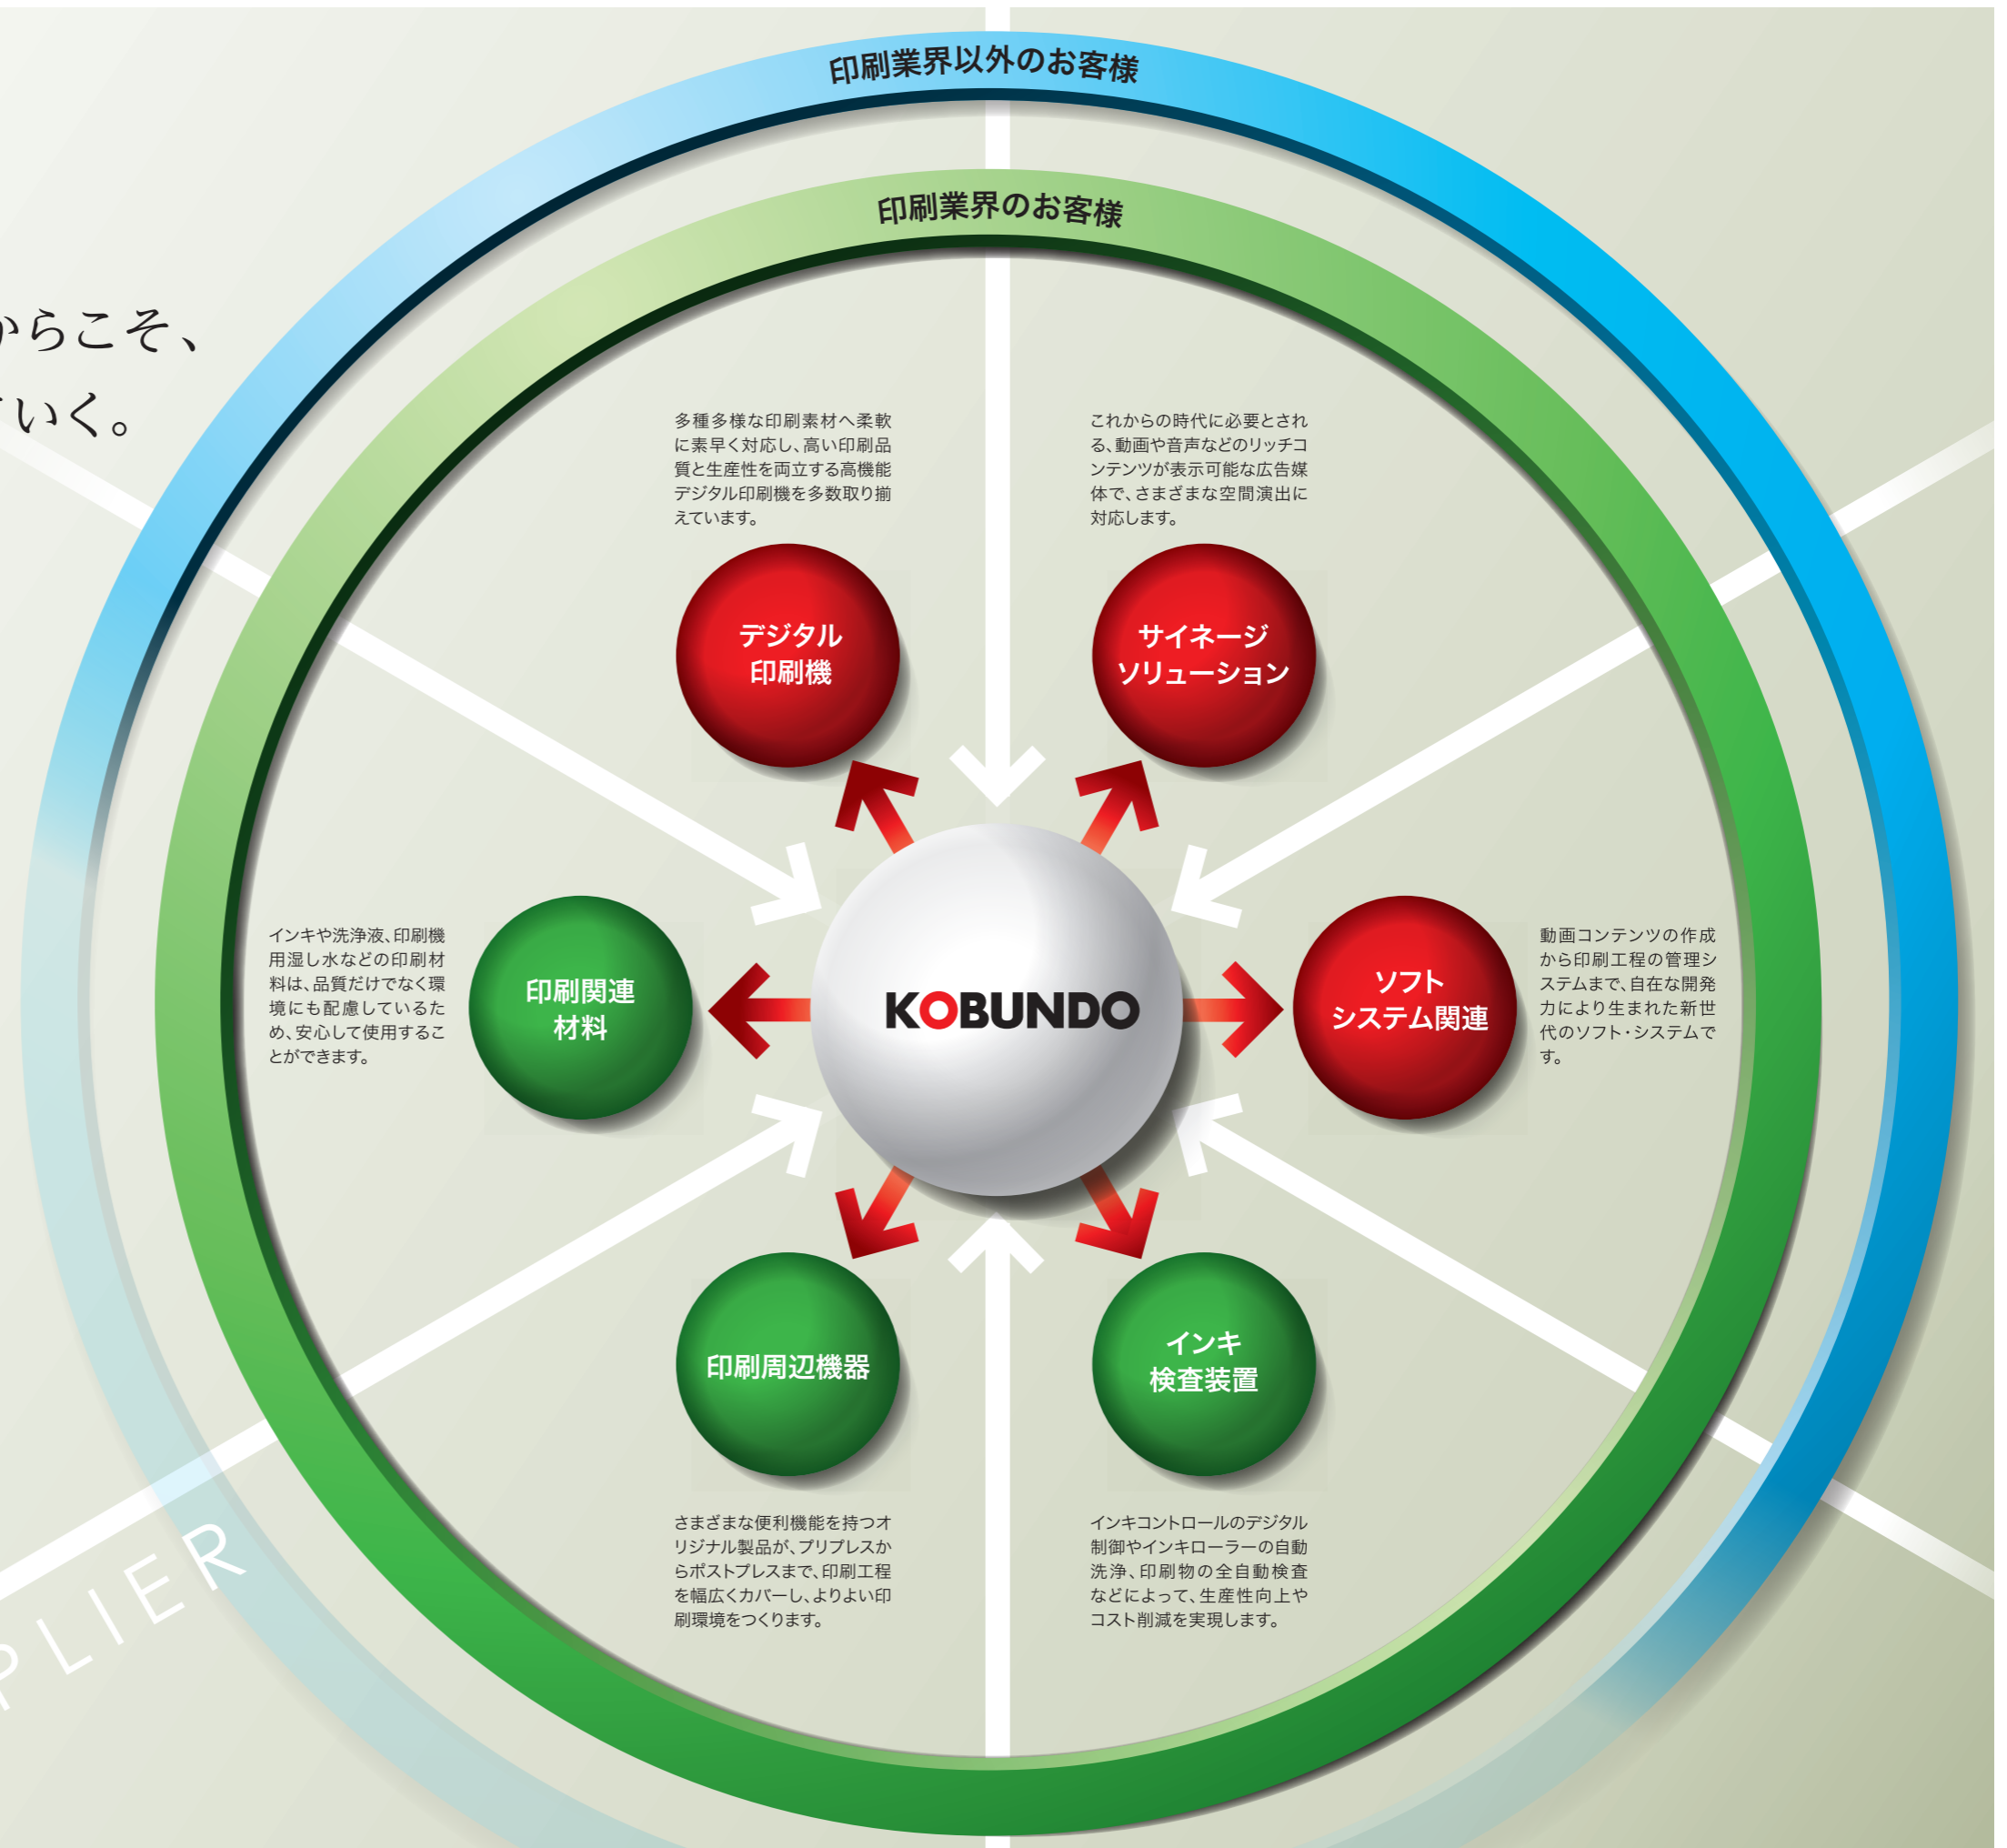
印刷業界以外のお客様

印刷業界のお客様

からこそ、
ていく。

多種多様な印刷素材へ柔軟に素早く対応し、高い印刷品質と生産性を両立する高機能デジタル印刷機を多数取り揃えています。

これからの時代に必要とされる、動画や音声などのリッチコンテンツが表示可能な広告媒体で、さまざまな空間演出に対応します。

デジタル
印刷機

サイネージ
ソリューション

インキや洗浄液、印刷機用湿し水などの印刷材料は、品質だけでなく環境にも配慮しているため、安心して使用することができます。

印刷関連
材料

KOBUNDO

ソフト
システム関連

動画コンテンツの作成から印刷工程の管理システムまで、自在な開発力により生まれた新世代のソフト・システムです。

印刷周辺機器

インキ
検査装置

さまざまな便利機能を持つオリジナル製品が、プリプレスからポストプレスまで、印刷工程を幅広くカバーし、よりよい印刷環境をつくります。

インキコントロールのデジタル制御やインキローラーの自動洗浄、印刷物の全自動検査などによって、生産性向上やコスト削減を実現します。

PLIER